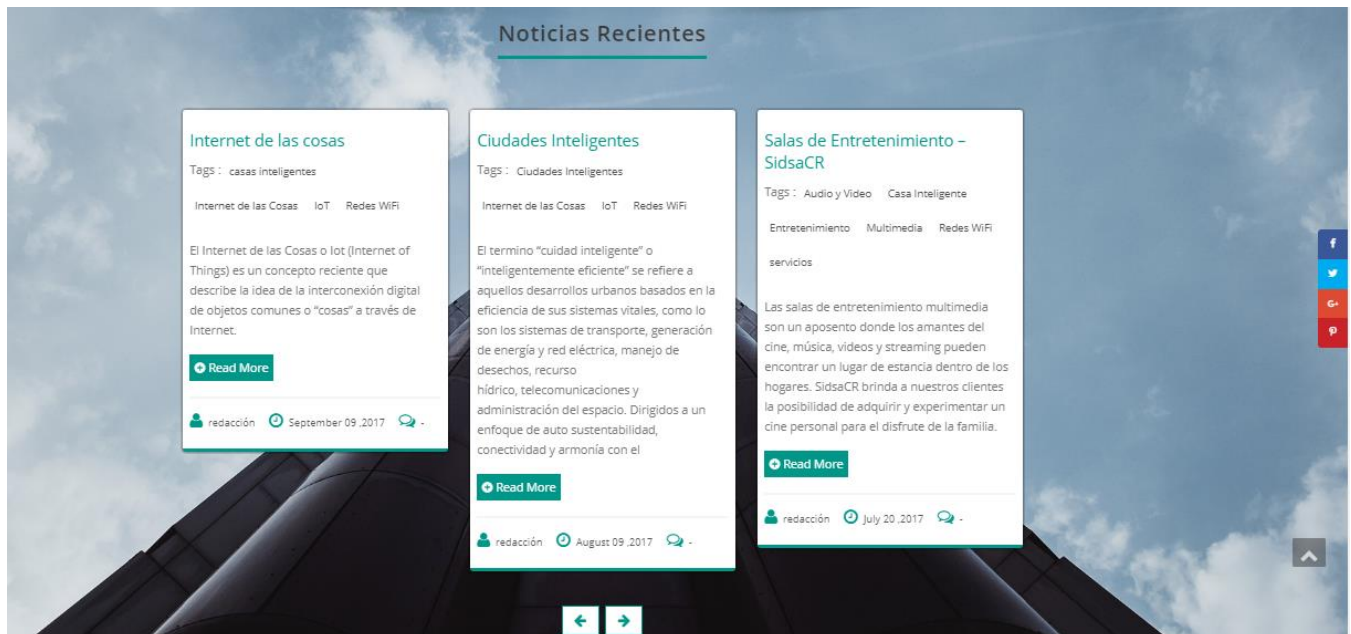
Noticias Recientes

Internet de las cosas

Tags : casas inteligentes

Internet de las Cosas IoT Redes WiFi

El Internet de las Cosas o Iot (Internet of Things) es un concepto reciente que describe la idea de la interconexión digital de objetos comunes o "cosas" a través de Internet.

Read More

redacción September 09 ,2017 -

Ciudades Inteligentes

Tags : Ciudades Inteligentes

Internet de las Cosas IoT Redes WiFi

El termino "cuidad inteligente" o "inteligentemente eficiente" se refiere a aquellos desarrollos urbanos basados en la eficiencia de sus sistemas vitales, como lo son los sistemas de transporte, generación de energía y red eléctrica, manejo de desechos, recurso
hídrico, telecomunicaciones y administración del espacio. Dirigidos a un enfoque de auto sustentabilidad, conectividad y armonía con el

Read More

redacción August 09 ,2017 -

Salas de Entretenimiento – SidsaCR

Tags : Audio y Video Casa Inteligente

Entretenimiento Multimedia Redes WiFi

servicios

Las salas de entretenimiento multimedia son un aposento donde los amantes del cine, música, videos y streaming pueden encontrar un lugar de estancia dentro de los hogares. SidsaCR brinda a nuestros clientes la posibilidad de adquirir y experimentar un cine personal para el disfrute de la familia.

Read More

redacción July 20 ,2017 -

f
G+